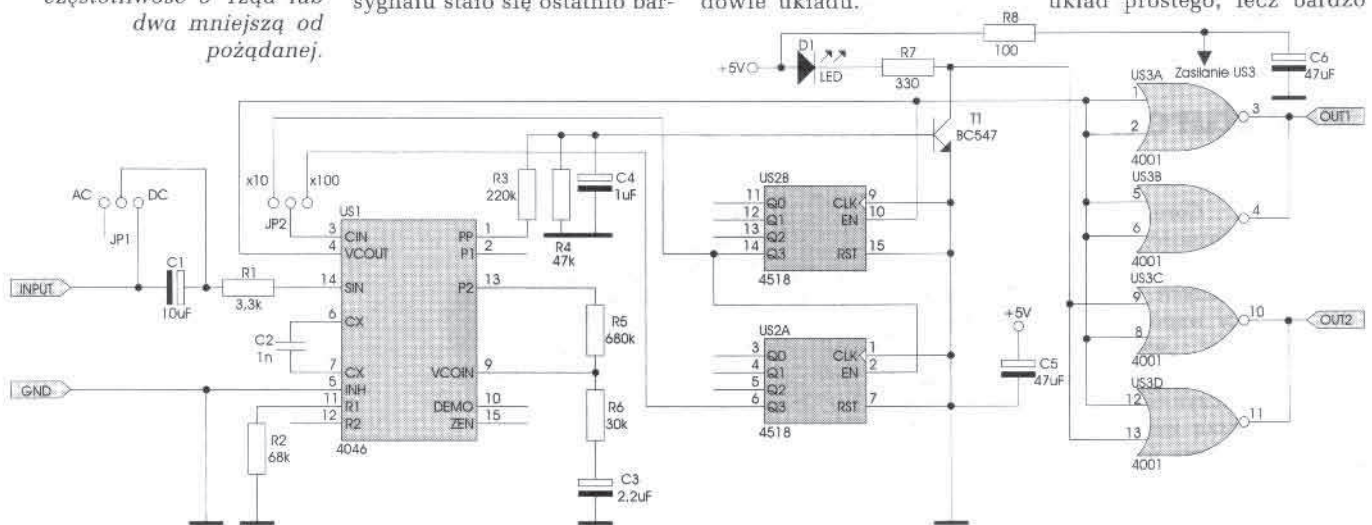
częstotliwość o rząd lub dwa mniejszą od pożądanej.

sygnału stało się ostatnio bar-

dowie układu.

układ prostego, lecz bardzo

R8
100
D1
LED
+5V
R7
330
Zasilanie US3
C6
47uF
US3A
1
2
3
OUT1
T1
BC547
4001
US3B
5
6
4
4001
US3C
9
8
10
OUT2
4001
US3D
12
13
11
4001
AC
DC
JP1
x10
x100
JP2
R3
220k
R4
47k
C4
1uF
US1
3 CIN
4 VCOUT
PP 1
P1 2
14 SIN
P2 13
6 CX
7 CX
5 INH
11 R1
12 R2
VCOIN 9
DEMO 10
ZEN 15
4046
INPUT
C1
10uF
R1
3,3k
C2
1n
GND
R2
68k
R5
680k
R6
30k
C3
2,2uF
US2B
11 Q0
12 Q1
13 Q2
14 Q3
CLK 9
EN 10
RST 15
4518
US2A
3 Q0
4 Q1
5 Q2
6 Q3
CLK 1
EN 2
RST 7
4518
+5V
C5
47uF